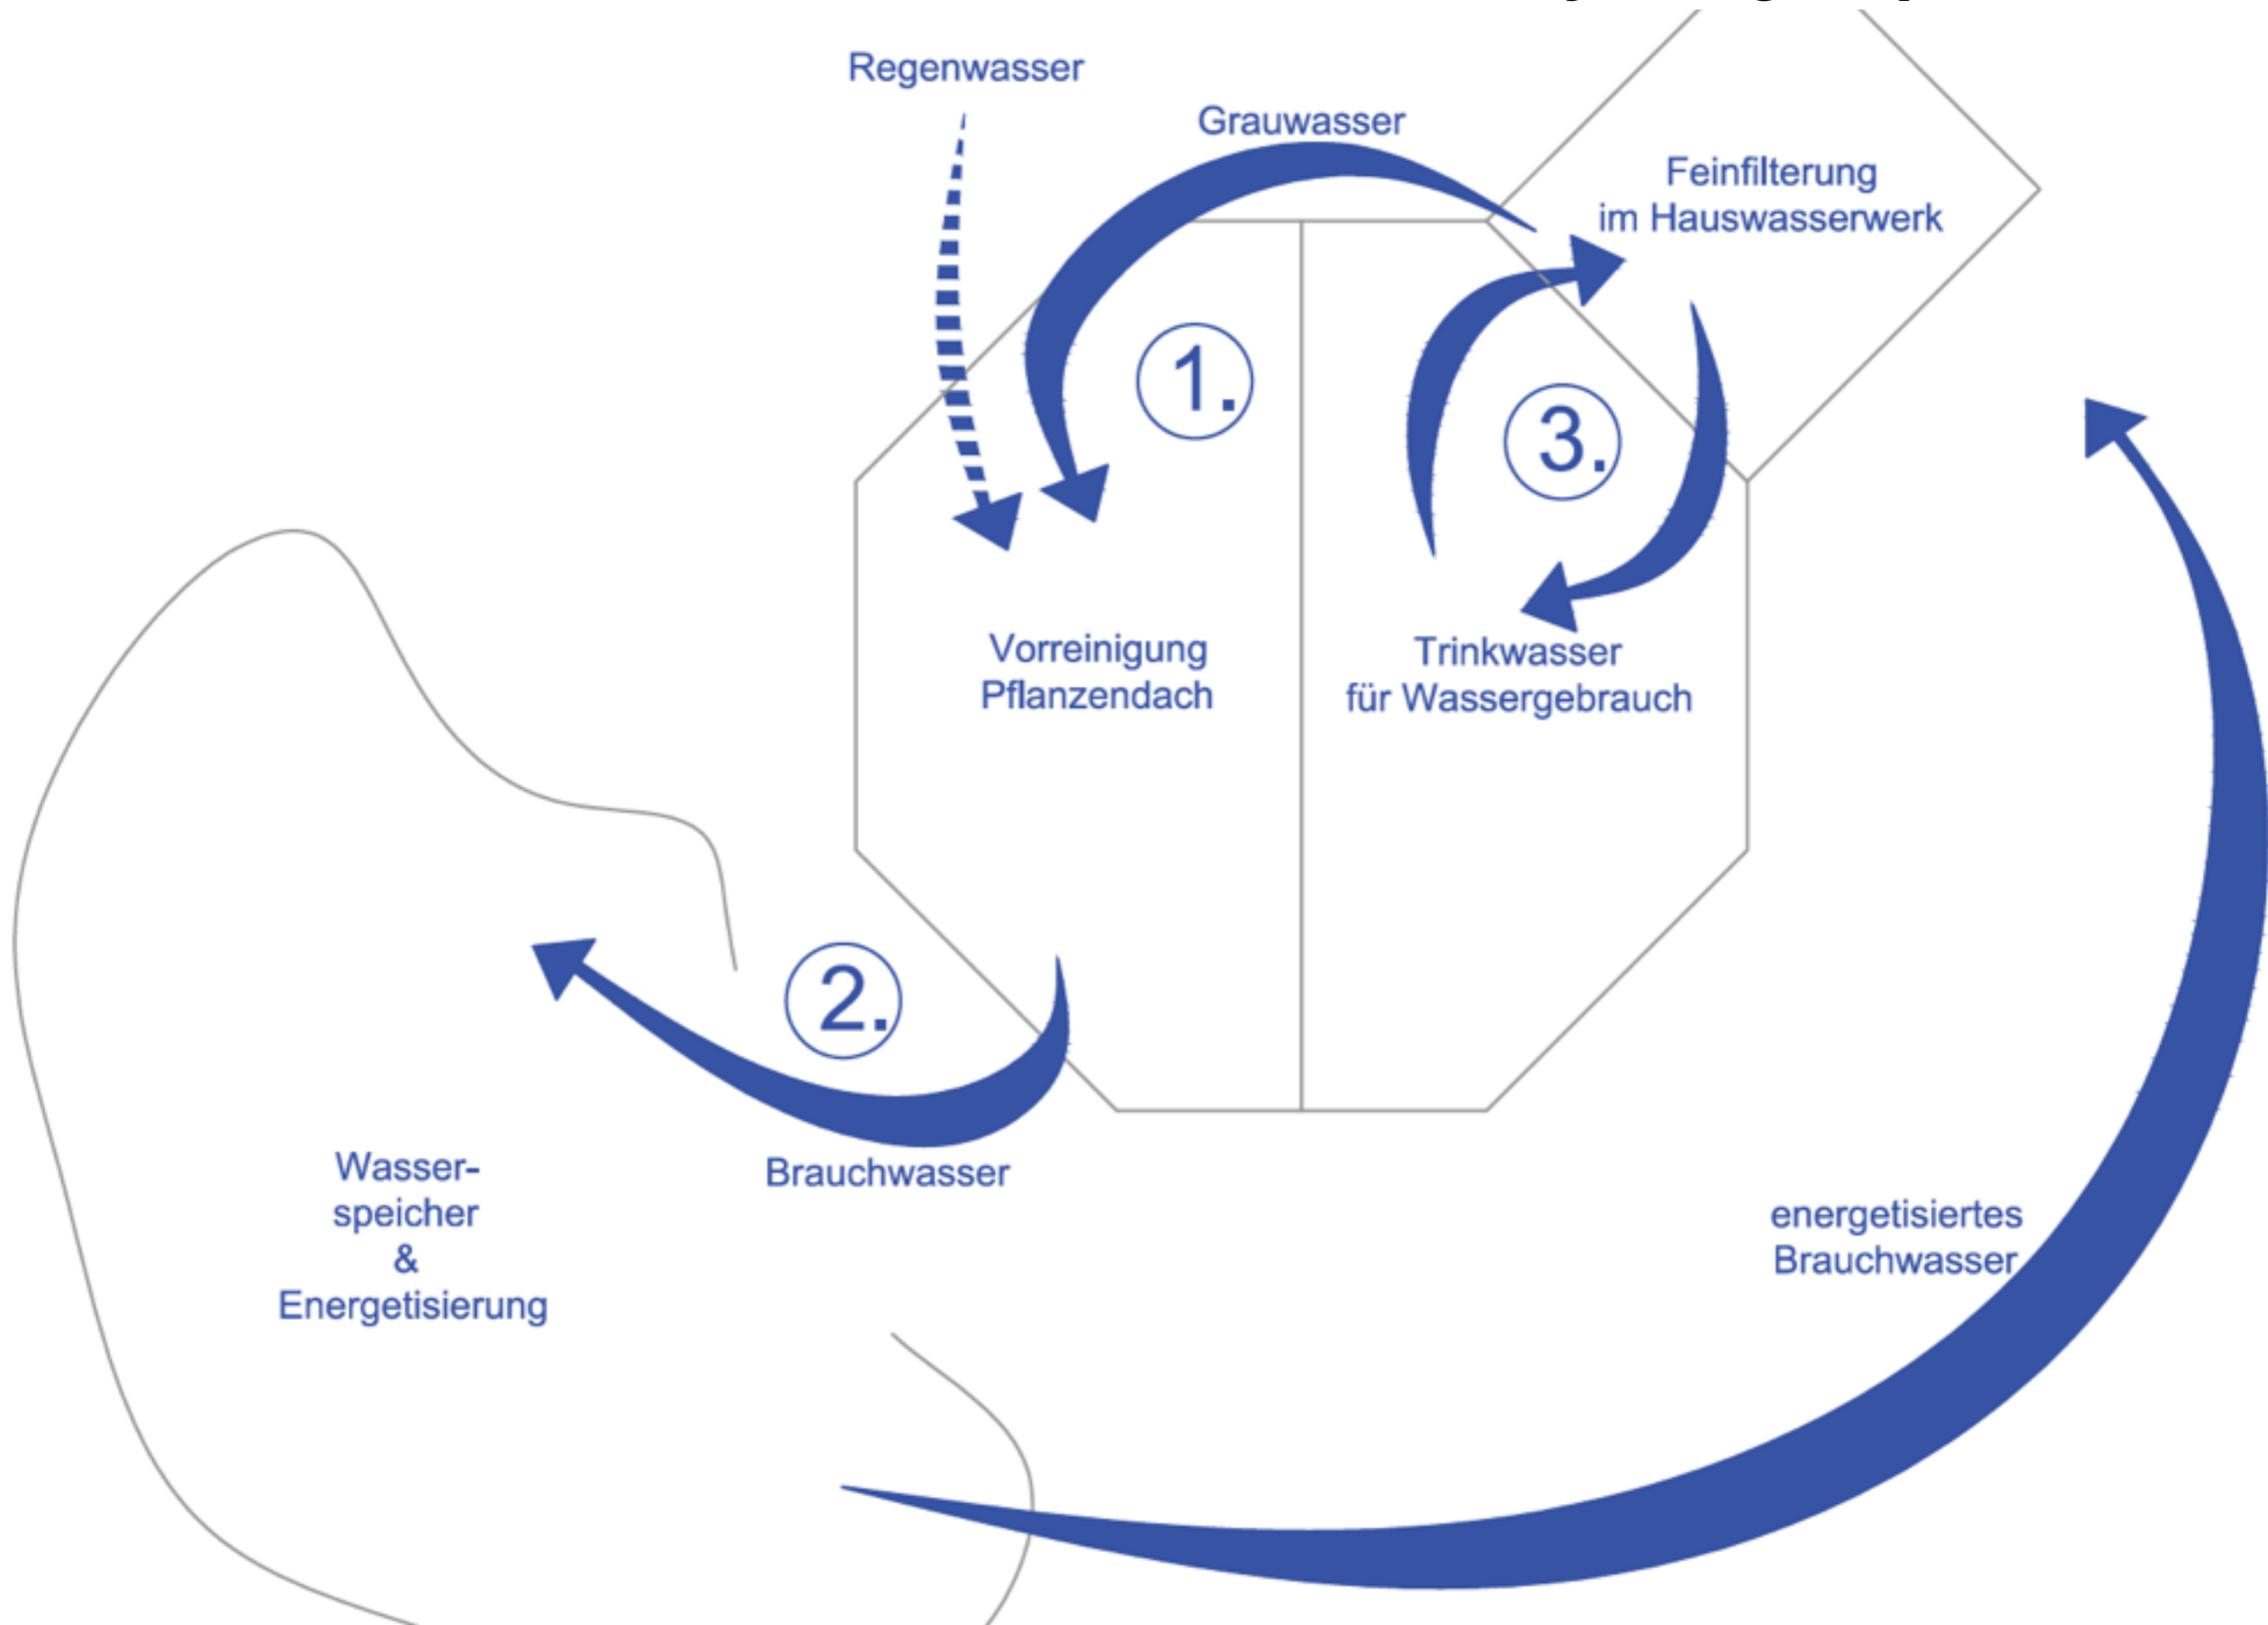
Regenwasser

Grauwasser

Feinfilterung
im Hauswasserwerk

1.

3.

Vorreinigung
Pflanzendach

Trinkwasser
für Wassergebrauch

2.

Brauchwasser

Wasser-
speicher
&
Energetisierung

energetisiertes
Brauchwasser